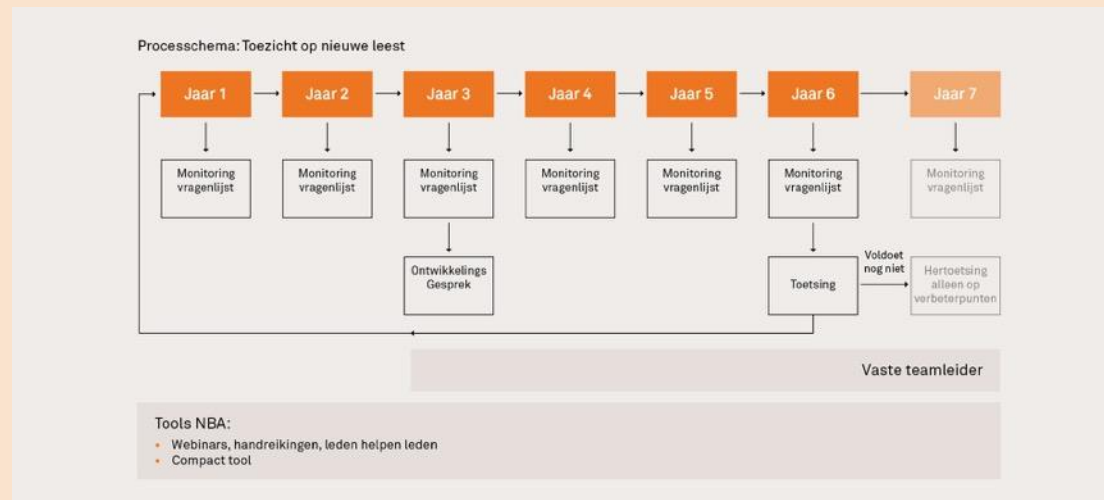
Processchema: Toezicht op nieuwe leest

Jaar 1

Monitoring vragenlijst

Jaar 2

Monitoring vragenlijst

Jaar 3

Monitoring vragenlijst

Ontwikkelings Gesprek

Jaar 4

Monitoring vragenlijst

Jaar 5

Monitoring vragenlijst

Jaar 6

Monitoring vragenlijst

Toetsing

Voldoet nog niet

Jaar 7

Monitoring vragenlijst

Hertoetsing alleen op verbeterpunten

Vaste teamleider

Tools NBA:

- Webinars, handreikingen, leden helpen leden
- Compact tool